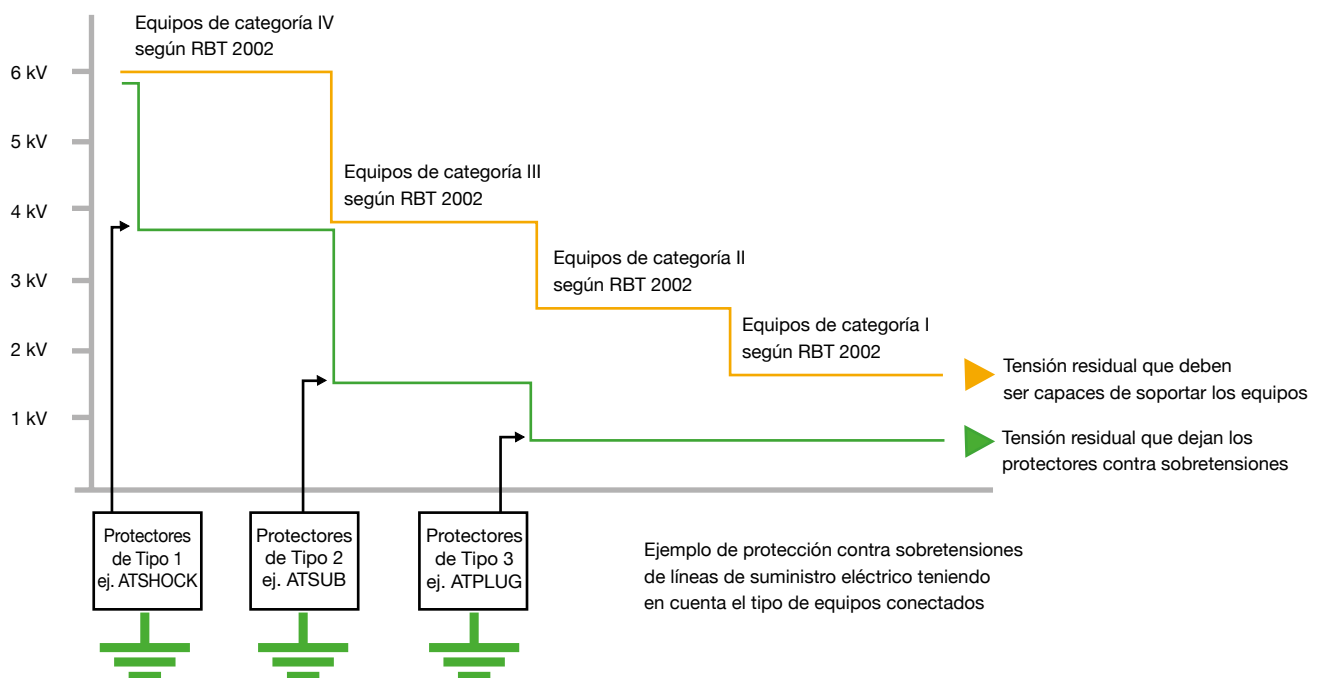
Equipos de categoría IV
según RBT 2002

6 kV
5 kV
4 kV
3 kV
2 kV
1 kV

Equipos de categoría III
según RBT 2002

Equipos de categoría II
según RBT 2002

Equipos de categoría I
según RBT 2002

Tensión residual que deben ser capaces de soportar los equipos

Tensión residual que dejan los protectores contra sobretensiones

Protectores de Tipo 1 ej. ATSHOCK

Protectores de Tipo 2 ej. ATSUB

Protectores de Tipo 3 ej. ATPLUG

Ejemplo de protección contra sobretensiones de líneas de suministro eléctrico teniendo en cuenta el tipo de equipos conectados